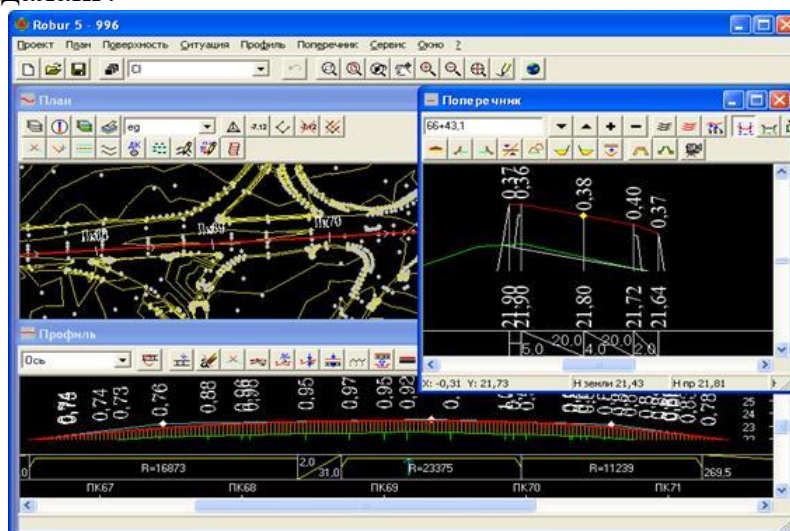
Robur 5 - 996

Проект План Поверхность Ситуация Профиль Поперечник Сервис Окно ?

Cl

План

eg

ПК68 ПК69 ПК70

Поперечник

66+43,1

0,37 0,36 0,38 0,40 0,37

21,98 21,90 21,80 21,72 21,64

5,0 20,0 4,0 20,0 2,0

X: -0,31 Y: 21,73 Н земли 21,43 Н пр 21,81

Профиль

Ось

0,74 0,74 0,73 0,76 0,88 0,98 0,95 0,97 0,95 0,92 0,78

25 24 23

R=16873 2,0 31,0 R=23375 R=11239 269,5

ПК67 ПК68 ПК69 ПК70 ПК71